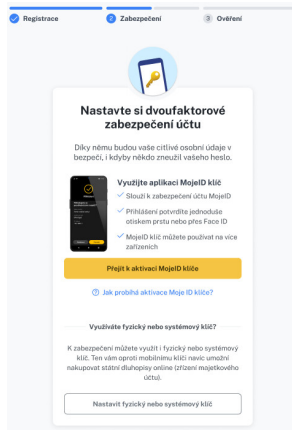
Registrace 2 Zabezpečení 3 Ověření

Nastavte si dvoufaktorové zabezpečení účtu

Díky němu budou vaše citlivé osobní údaje v bezpečí, i kdyby někdo zneužil vašeho heslo.

Využijte aplikaci MojeID klíč

Slouží k zabezpečení účtu MojeID

Přihlášení potvrdíte jednoduše otiskem prstu nebo přes Face ID

MojeID klíč můžete používat na více zařízeních

Přejít k aktivaci MojeID klíče

Jak probíhá aktivace Moje ID klíče?

Využíváte fyzický nebo systémový klíč?

K zabezpečení můžete využít i fyzický nebo systémový klíč. Ten vám oproti mobilnímu klíči navíc umožní nakupovat státní dluhopisy online (zřízení majetkového účtu).

Nastavit fyzický nebo systémový klíč